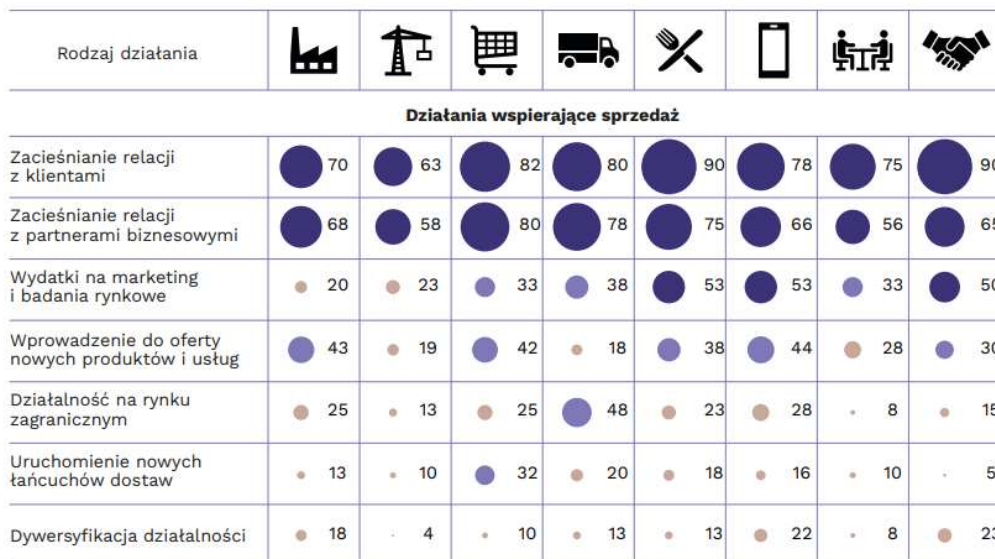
| Rodzaj działania | | | | | | | | |
|---|---|---|---|---|---|---|---|---|
| **Działania wspierające sprzedaż** | | | | | | | | |
| Zacieśnianie relacji z klientami | 70 | 63 | 82 | 80 | 90 | 78 | 75 | 90 |
| Zacieśnianie relacji z partnerami biznesowymi | 68 | 58 | 80 | 78 | 75 | 66 | 56 | 65 |
| Wydatki na marketing i badania rynkowe | 20 | 23 | 33 | 38 | 53 | 53 | 33 | 50 |
| Wprowadzenie do oferty nowych produktów i usług | 43 | 19 | 42 | 18 | 38 | 44 | 28 | 30 |
| Działalność na rynku zagranicznym | 25 | 13 | 25 | 48 | 23 | 28 | 8 | 15 |
| Uruchomienie nowych łańcuchów dostaw | 13 | 10 | 32 | 20 | 18 | 16 | 10 | 5 |
| Dywersyfikacja działalności | 18 | 4 | 10 | 13 | 13 | 22 | 8 | 23 |